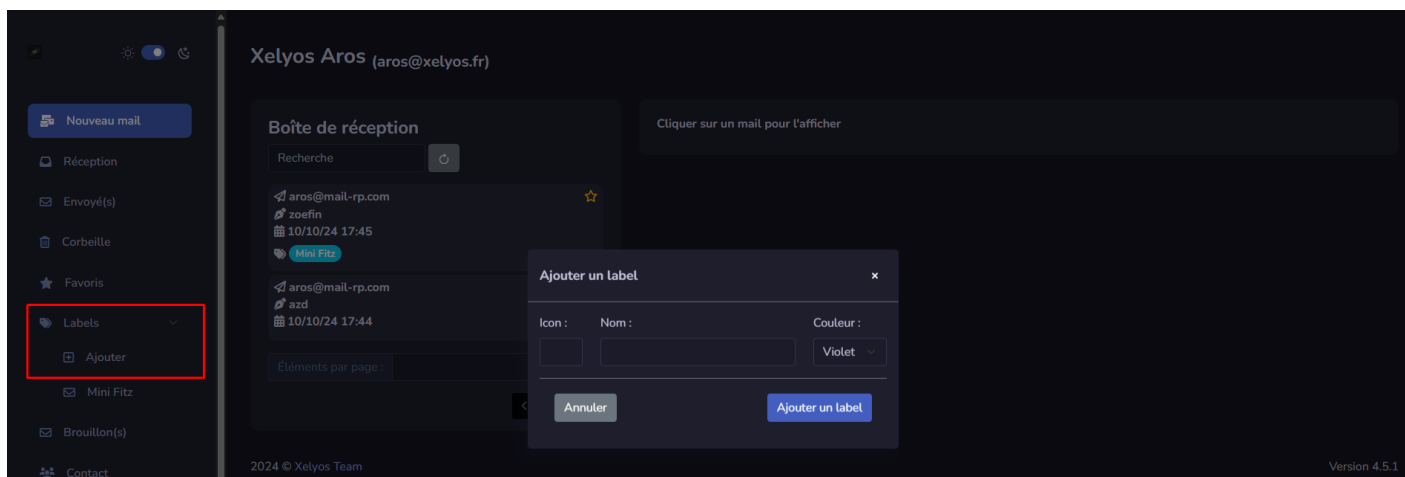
Nouveau mail

Réception

Envoyé(s)

Corbeille

Favoris

Labels

Ajouter

Mini Fitz

Brouillon(s)

Contact

Xelyos Aros (aros@xelyos.fr)

Boîte de réception

Recherche

aros@mail-rp.com
zoefin
10/10/24 17:45
Mini Fitz

aros@mail-rp.com
azd
10/10/24 17:44

Éléments par page :

Cliquer sur un mail pour l'afficher

Ajouter un label ×

Icon : Nom : Couleur :

Violet

Annuler

Ajouter un label

2024 © Xelyos Team

Version 4.5.1